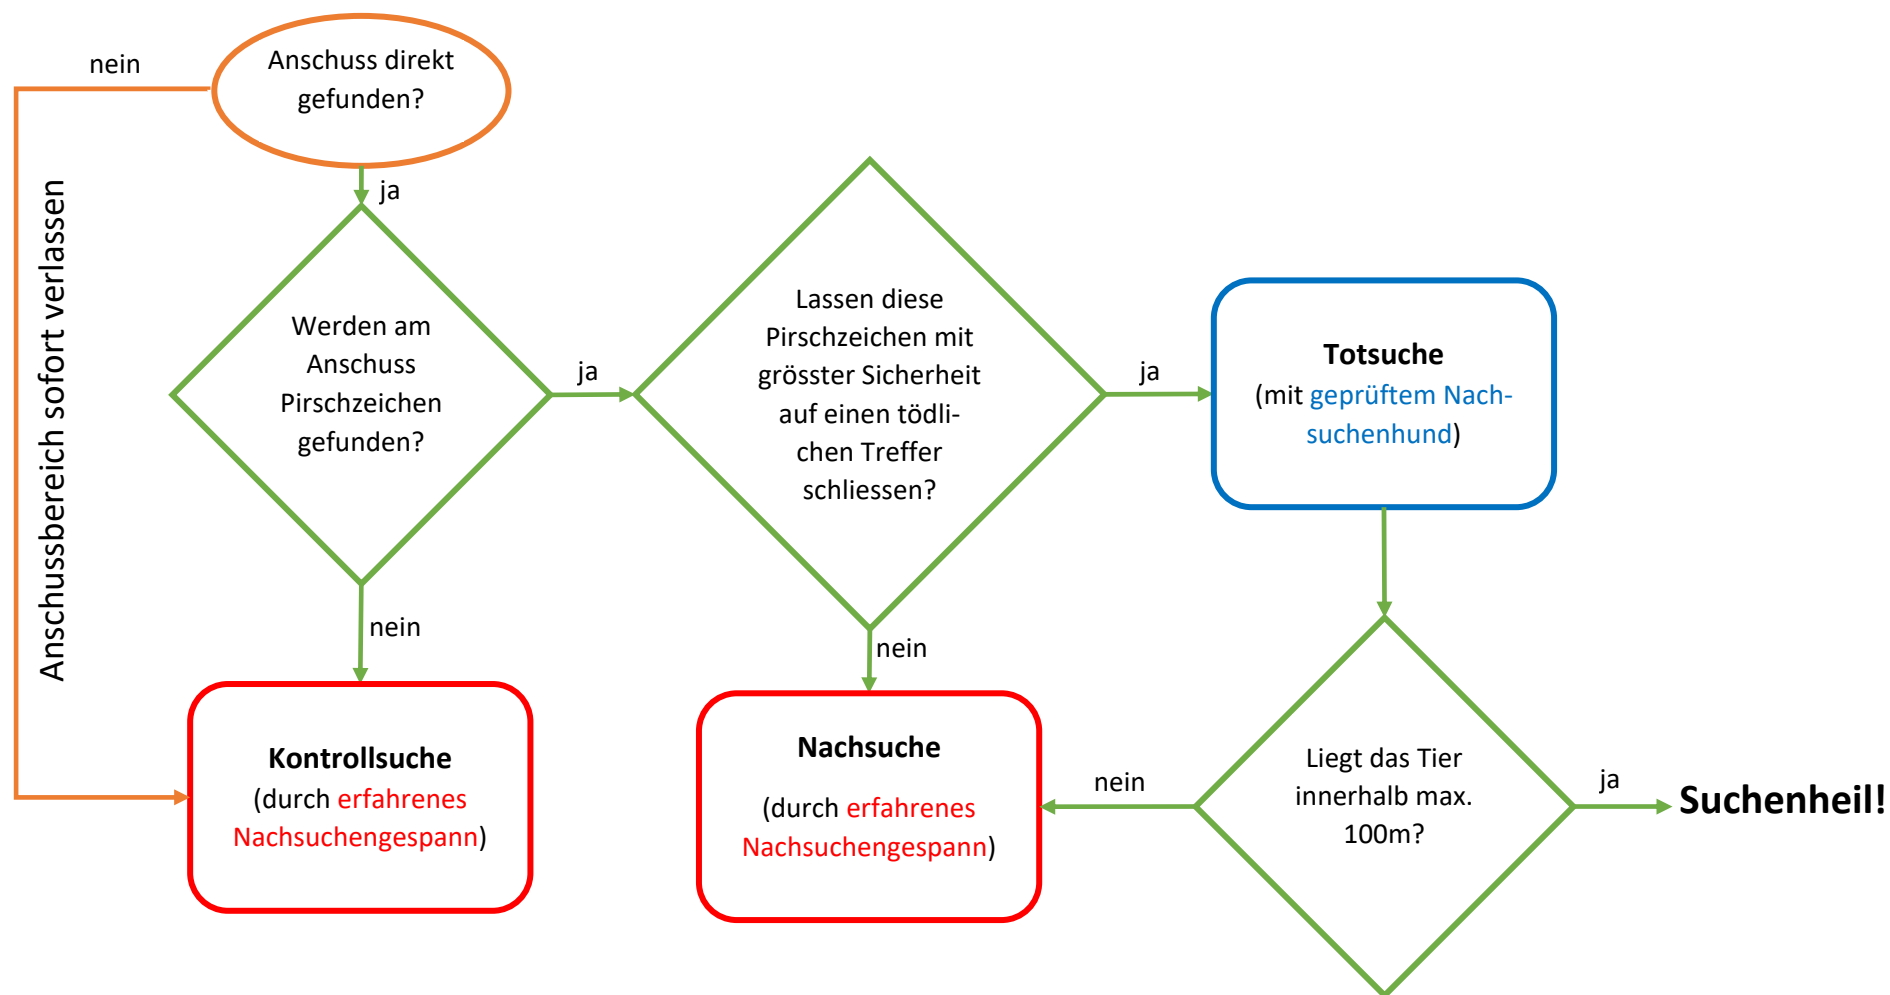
nein

Anschuss direkt gefunden?

Anschussbereich sofort verlassen

ja

Werden am Anschuss Pirschzeichen gefunden?

ja

Lassen diese Pirschzeichen mit grösster Sicherheit auf einen tödlichen Treffer schliessen?

ja

**Totsuche**
(mit geprüftem Nachsuchenhund)

nein

nein

**Kontrollsuche**
(durch erfahrenes Nachsuchengespann)

**Nachsuche**
(durch erfahrenes Nachsuchengespann)

nein

Liegt das Tier innerhalb max. 100m?

ja

**Suchenheil!**